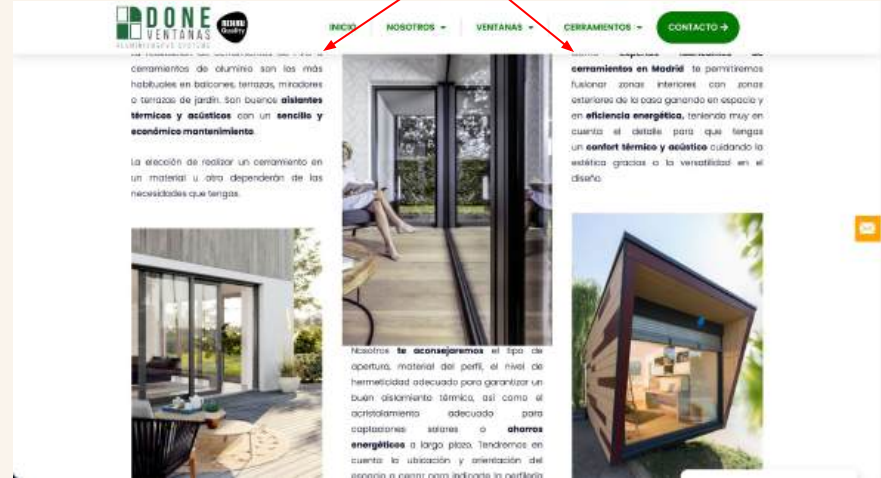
DONE VENTANAS

ALUMINIUM & PVC SYSTEMS

Quality

INICIO NOSOTROS ▾ VENTANAS ▾ CERRAMIENTOS ▾ CONTACTO →

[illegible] cerramientos de aluminio son los más habituales en balcones, terrazas, miradores o terrazas de jardín. Son buenos **aislantes térmicos y acústicos** con un **sencillo y económico mantenimiento**.

La elección de realizar un cerramiento en un material u otro dependerán de las necesidades que tengas.

Nosotros **te aconsejaremos** el tipo de apertura, material del perfil, el nivel de hermeticidad adecuado para garantizar un buen aislamiento térmico, así como el acristalamiento adecuado para captaciones solares o **ahorros energéticos** a largo plazo. Tendremos en cuenta la ubicación y orientación del espacio a cerrar para indicarte la perfilería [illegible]

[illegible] **cerramientos en Madrid** te permitiremos fusionar zonas interiores con zonas exteriores de la casa ganando en espacio y en **eficiencia energética**, teniendo muy en cuenta el detalle para que tengas un **confort térmico y acústico** cuidando la estética gracias a la versatilidad en el diseño.